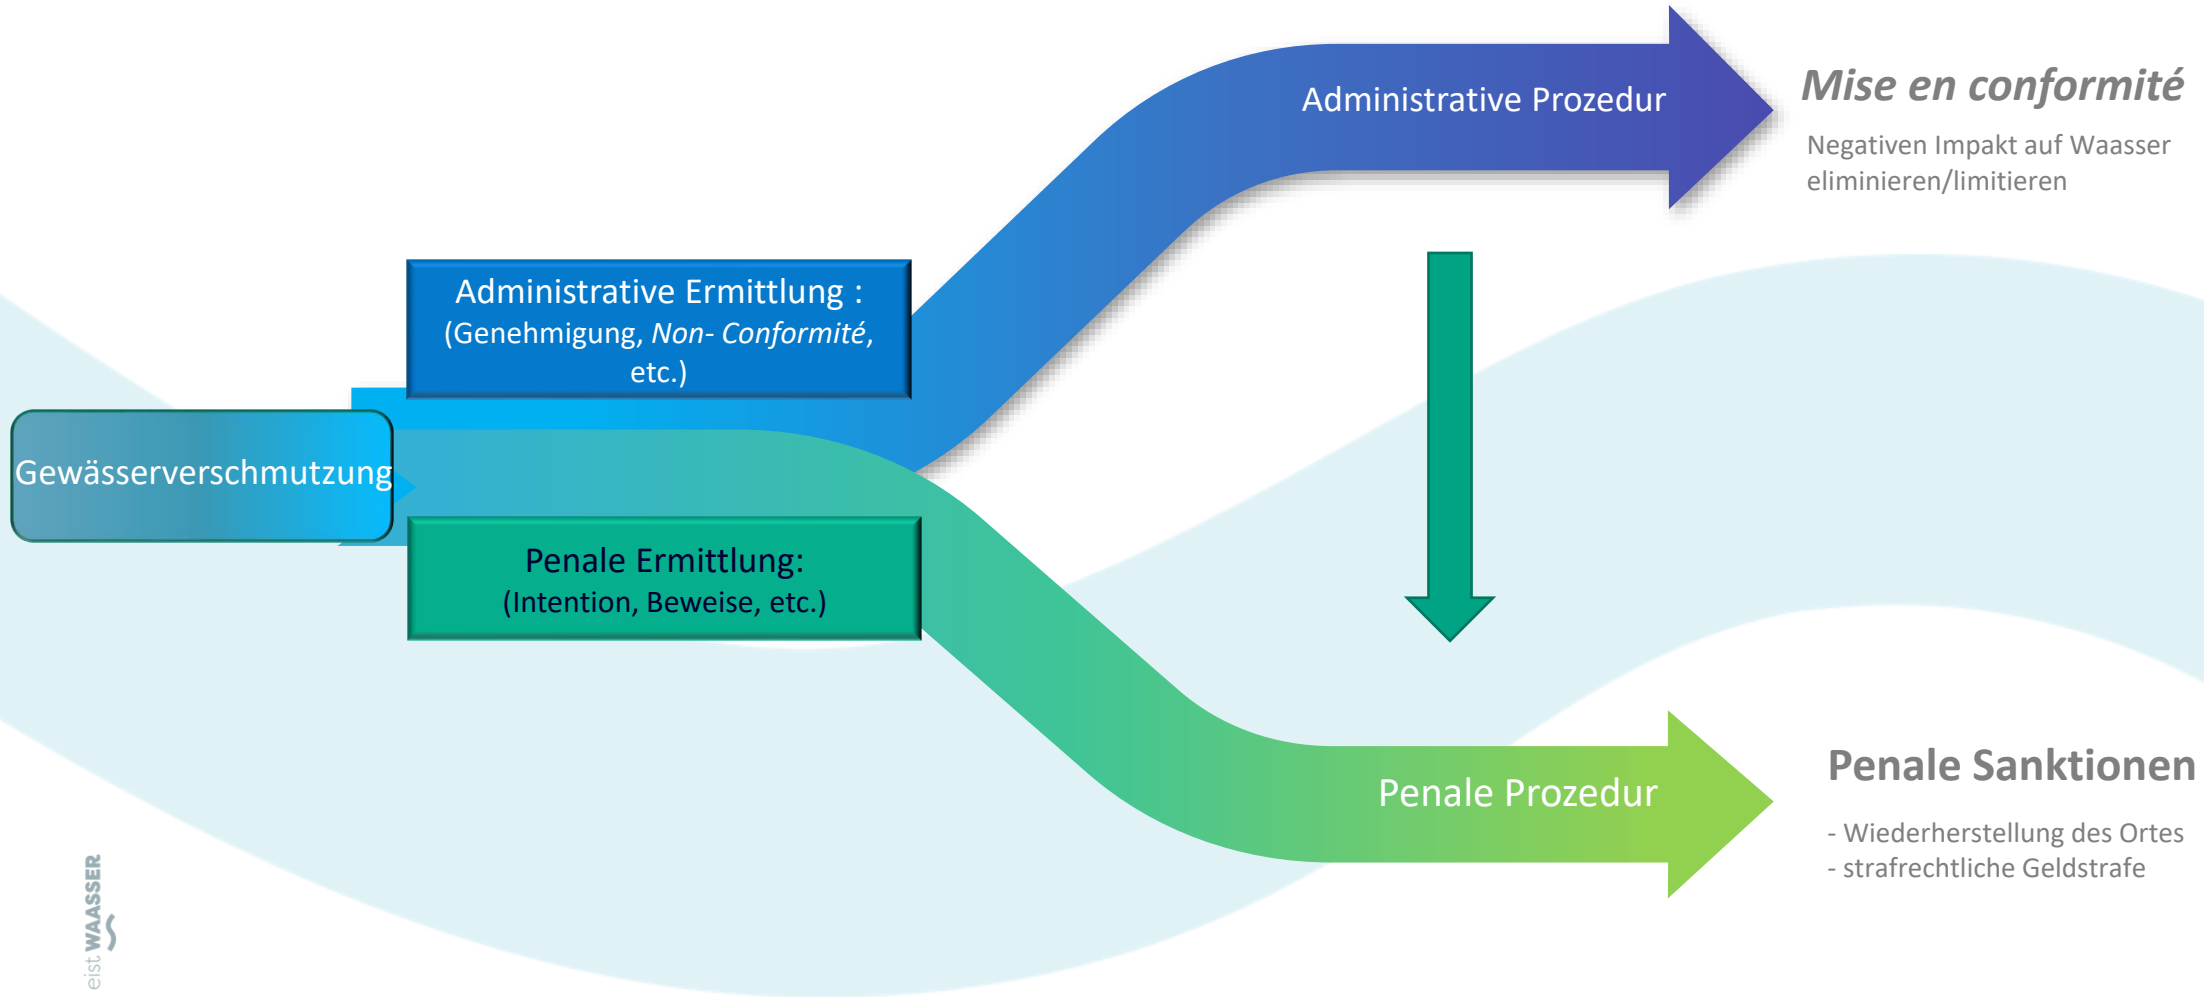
Administrative Prozedur

Mise en conformité

Negativen Impakt auf Waasser eliminieren/limitieren

Administrative Ermittlung : (Genehmigung, Non- Conformité, etc.)

Gewässerverschmutzung

Penale Ermittlung: (Intention, Beweise, etc.)

Penale Prozedur

Penale Sanktionen

- Wiederherstellung des Ortes
- strafrechtliche Geldstrafe

eist WAASSER